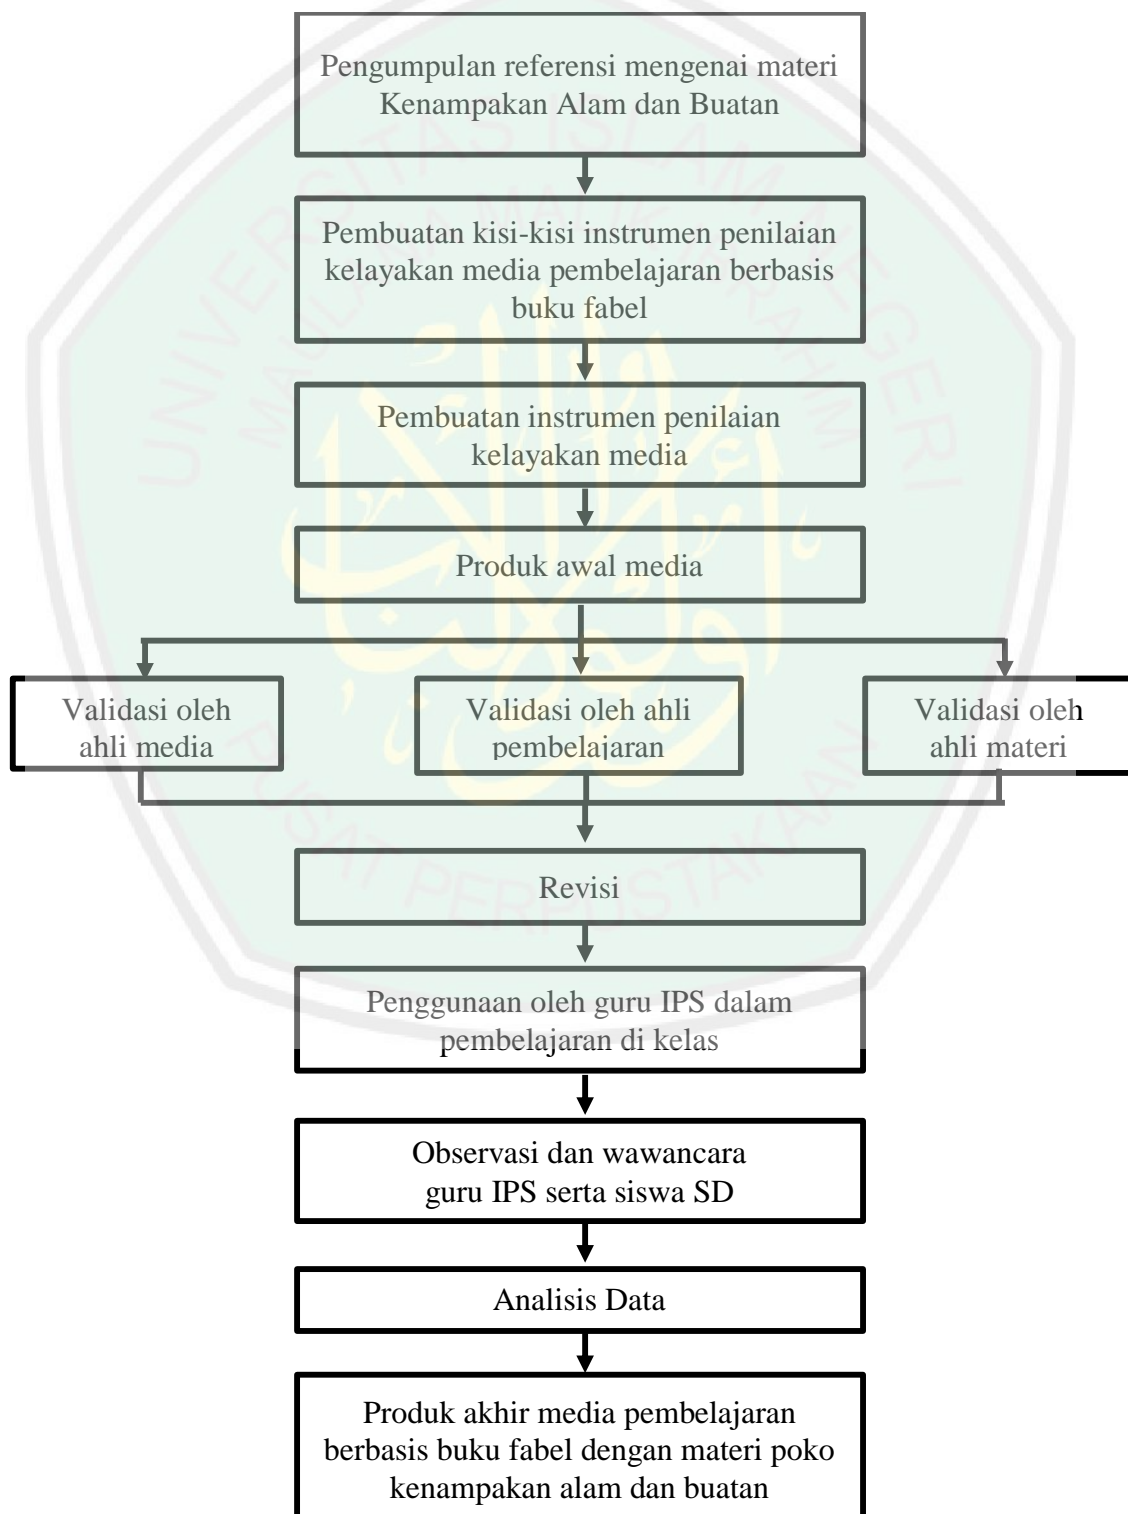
Pengumpulan referensi mengenai materi Kenampakan Alam dan Buatan

Pembuatan kisi-kisi instrumen penilaian kelayakan media pembelajaran berbasis buku fabel

Pembuatan instrumen penilaian kelayakan media

Produk awal media

Validasi oleh ahli media

Validasi oleh ahli pembelajaran

Validasi oleh ahli materi

Revisi

Penggunaan oleh guru IPS dalam pembelajaran di kelas

Observasi dan wawancara guru IPS serta siswa SD

Analisis Data

Produk akhir media pembelajaran berbasis buku fabel dengan materi poko kenampakan alam dan buatan